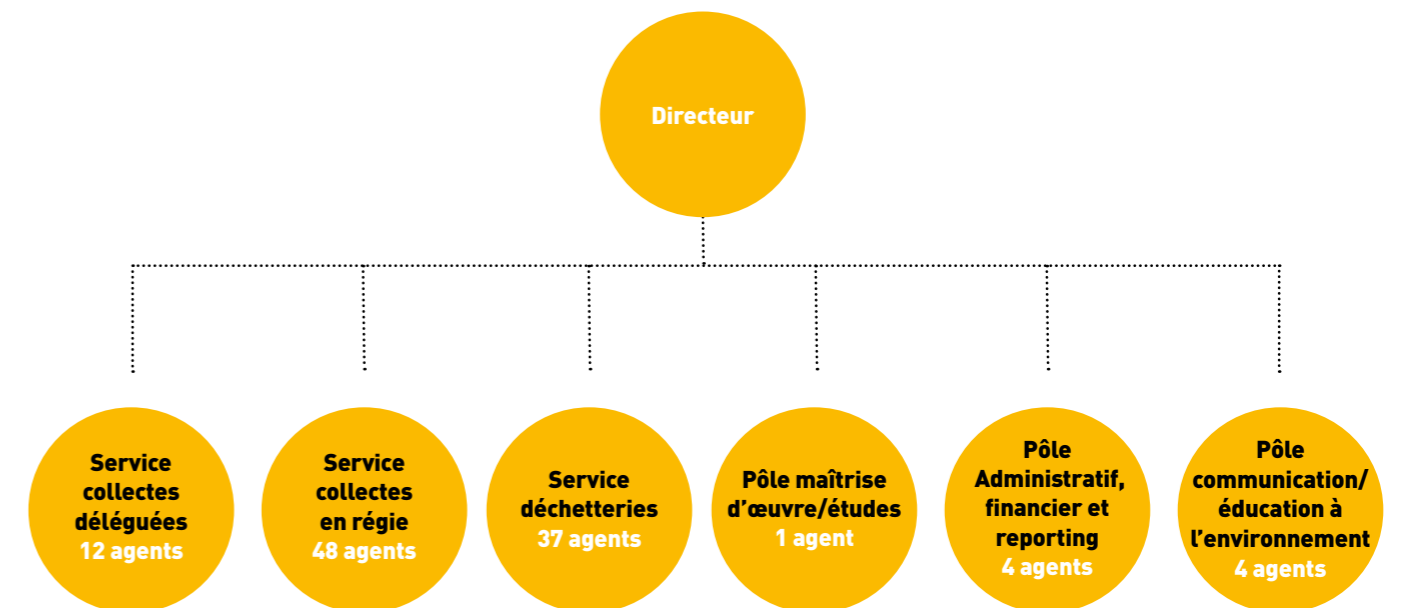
Directeur

Service collectes déléguées
12 agents

Service collectes en régie
48 agents

Service déchetteries
37 agents

Pôle maîtrise d'œuvre/études
1 agent

Pôle Administratif, financier et reporting
4 agents

Pôle communication/ éducation à l'environnement
4 agents